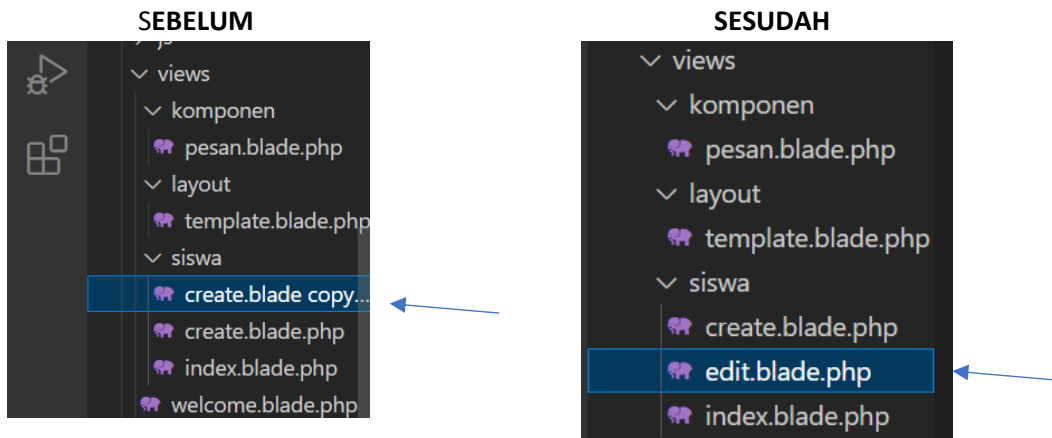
SEBELUM

js
views
komponen
pesan.blade.php
layout
template.blade.php
siswa
create.blade copy...
create.blade.php
index.blade.php
welcome.blade.php

SESUDAH

views
komponen
pesan.blade.php
layout
template.blade.php
siswa
create.blade.php
edit.blade.php
index.blade.php